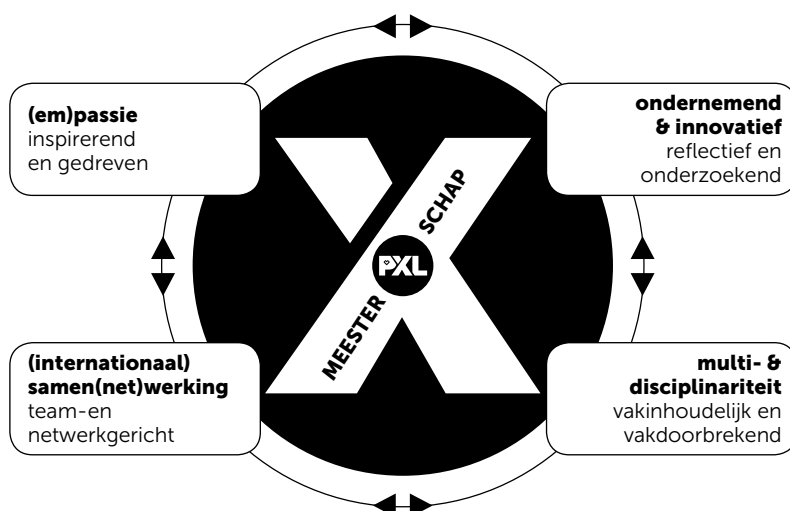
(em)passie
inspirerend en gedreven

ondernemend & innovatief
reflectief en onderzoekend

SCHAP

PXL

MEESTER

X

(internationaal) samen(net)werking
team-en netwerkgericht

multi- & disciplinariteit
vakinhoudelijk en vakdoorbrekend